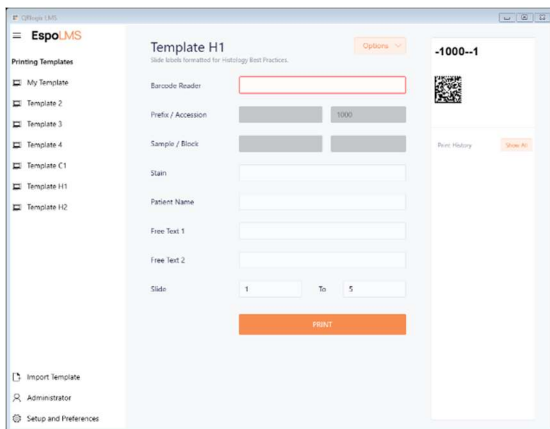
Offsign LMS

EspoLMS

Printing Templates

My Template

Template 2

Template 3

Template 4

Template C1

Template H1

Template H2

Import Template

Administrator

Setup and Preferences

Template H1

Slide labels formatted for Histology Best Practices

Options

Barcode Reader

Prefix / Accession

1000

Sample / Block

Stain

Patient Name

Free Text 1

Free Text 2

Slide

1

To

5

PRINT

-1000--1

Print History

Show All